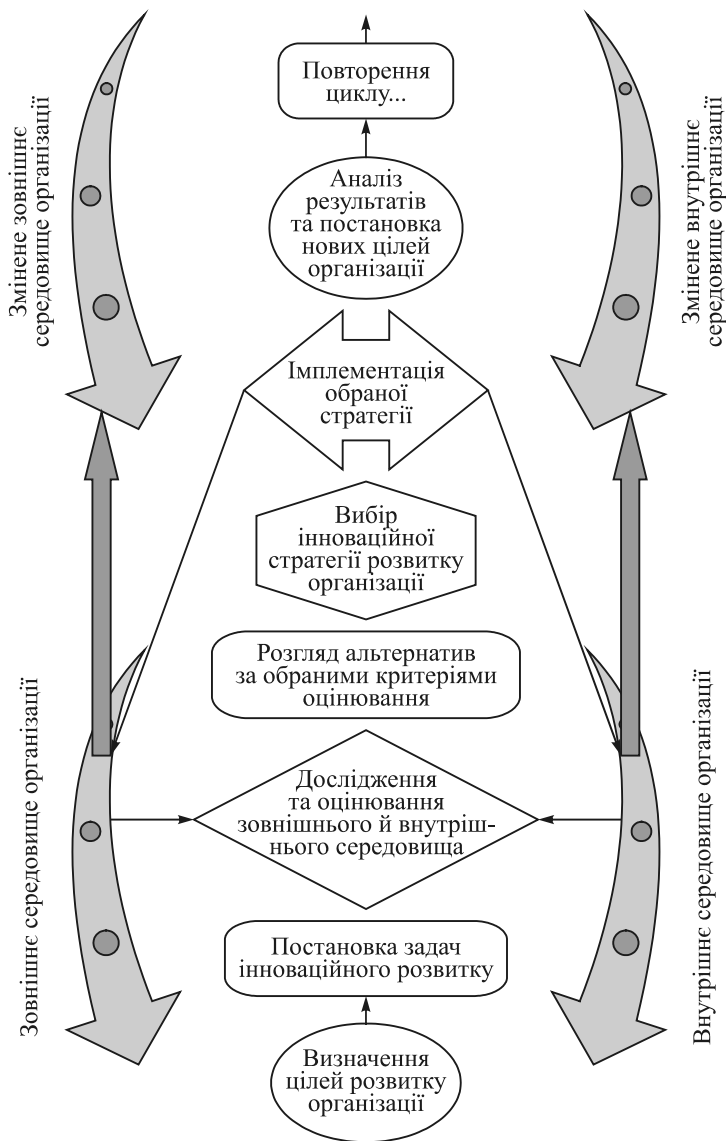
Змінене зовнішнє середовище організації

Повторення циклу...

Аналіз результатів та постановка нових цілей організації

Змінене внутрішнє середовище організації

Імплементація обраної стратегії

Вибір інноваційної стратегії розвитку організації

Розгляд альтернатив за обраними критеріями оцінювання

Зовнішнє середовище організації

Дослідження та оцінювання зовнішнього й внутрішнього середовища

Внутрішнє середовище організації

Постановка задач інноваційного розвитку

Визначення цілей розвитку організації